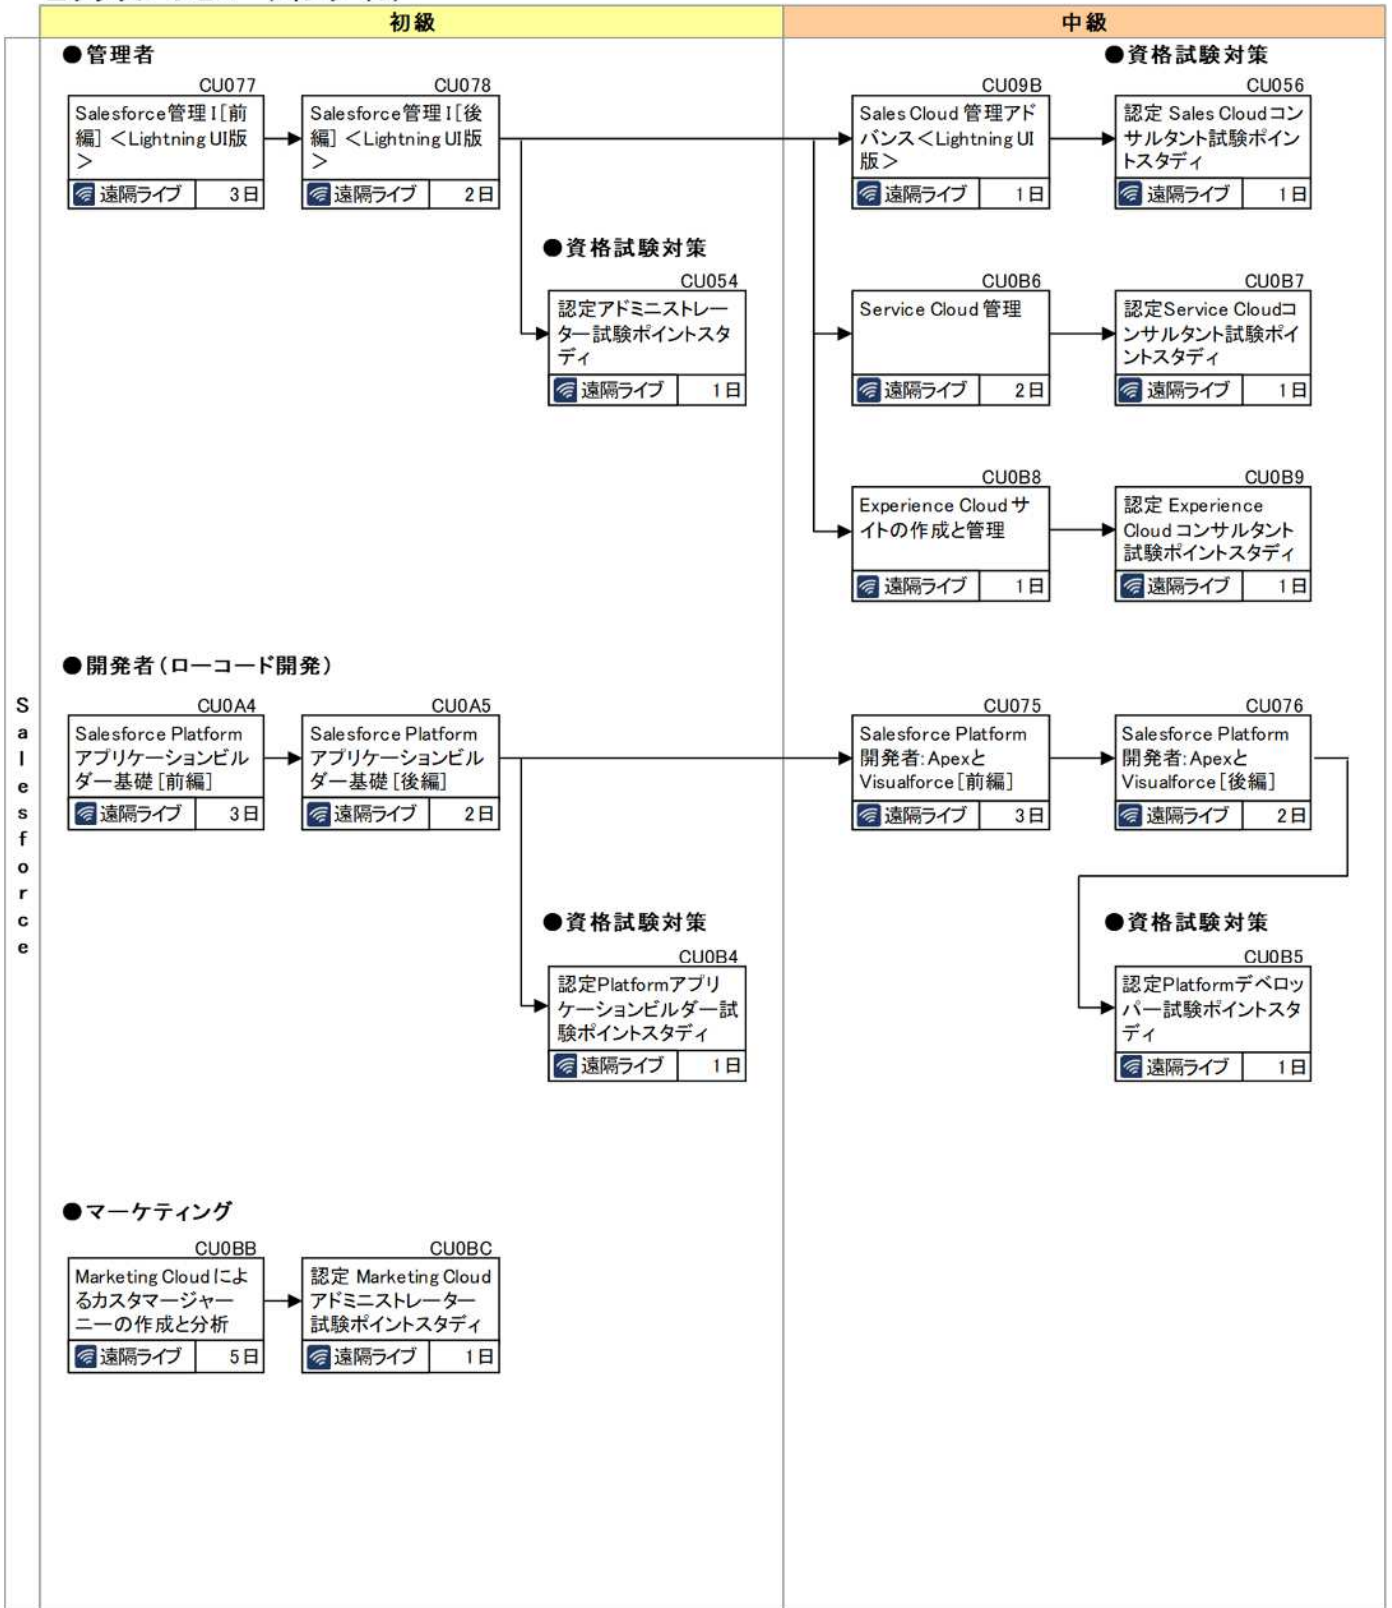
初級

中級

Salesforce

●管理者

CU077
Salesforce管理 I [前編] <Lightning UI版>
遠隔ライブ 3日

CU078
Salesforce管理 I [後編] <Lightning UI版>
遠隔ライブ 2日

●資格試験対策

CU054
認定アドミニストレーター試験ポイントスタディ
遠隔ライブ 1日

CU09B
Sales Cloud 管理アドバンス<Lightning UI版>
遠隔ライブ 1日

●資格試験対策

CU056
認定 Sales Cloud コンサルタント試験ポイントスタディ
遠隔ライブ 1日

CU0B6
Service Cloud 管理
遠隔ライブ 2日

CU0B7
認定Service Cloudコンサルタント試験ポイントスタディ
遠隔ライブ 1日

CU0B8
Experience Cloud サイトの作成と管理
遠隔ライブ 1日

CU0B9
認定 Experience Cloud コンサルタント試験ポイントスタディ
遠隔ライブ 1日

●開発者(ローコード開発)

CU0A4
Salesforce Platform アプリケーションビルダー基礎 [前編]
遠隔ライブ 3日

CU0A5
Salesforce Platform アプリケーションビルダー基礎 [後編]
遠隔ライブ 2日

●資格試験対策

CU0B4
認定Platformアプリケーションビルダー試験ポイントスタディ
遠隔ライブ 1日

CU075
Salesforce Platform 開発者:ApexとVisualforce [前編]
遠隔ライブ 3日

CU076
Salesforce Platform 開発者:ApexとVisualforce [後編]
遠隔ライブ 2日

●資格試験対策

CU0B5
認定Platformデベロッパー試験ポイントスタディ
遠隔ライブ 1日

●マーケティング

CU0BB
Marketing Cloud によるカスタマージャーニーの作成と分析
遠隔ライブ 5日

CU0BC
認定 Marketing Cloud アドミニストレーター試験ポイントスタディ
遠隔ライブ 1日